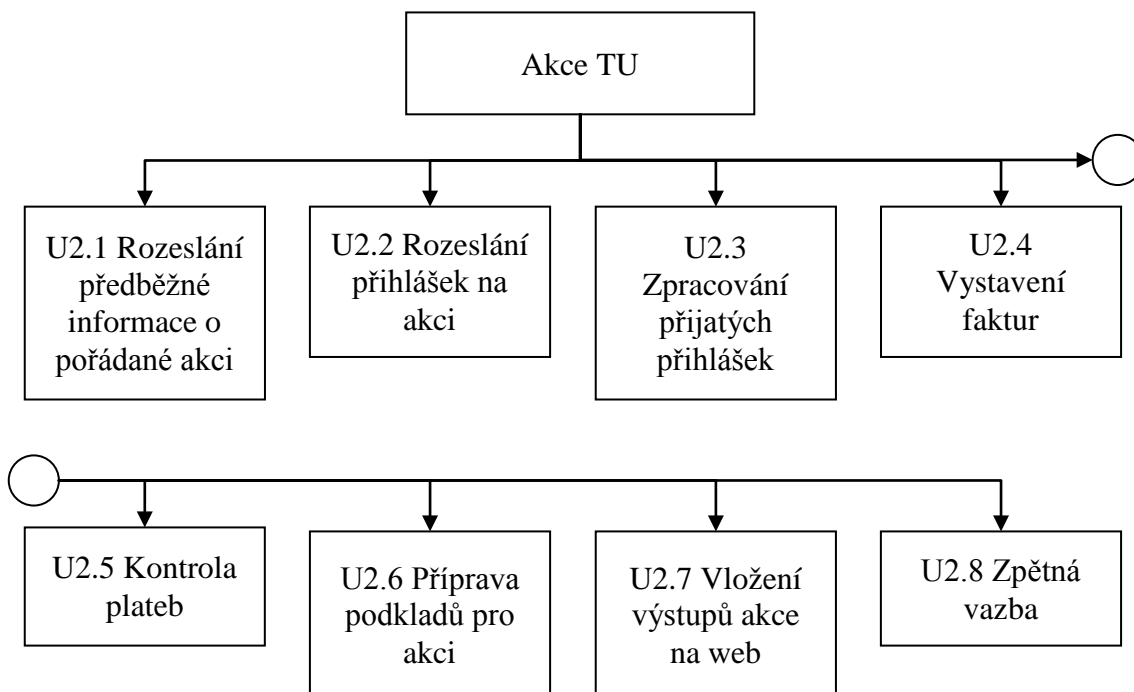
Akce TU

U2.1 Rozeslání předběžné informace o pořádané akci

U2.2 Rozeslání přihlášek na akci

U2.3 Zpracování přijatých přihlášek

U2.4 Vystavení faktur

U2.5 Kontrola plateb

U2.6 Příprava podkladů pro akci

U2.7 Vložení výstupů akce na web

U2.8 Zpětná vazba